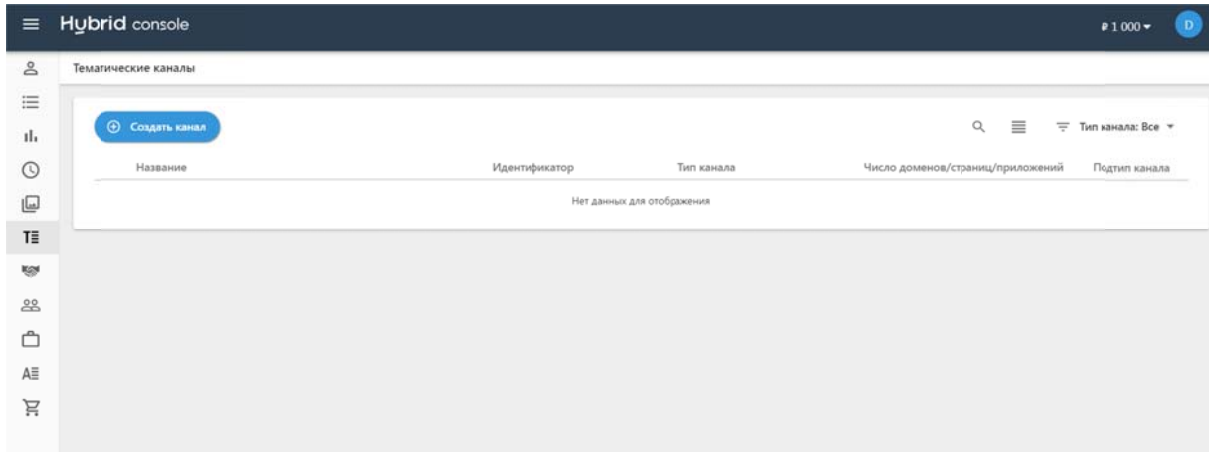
Hybrid console

₽ 1 000

D

Тематические каналы

Создать канал

Тип канала: Все

| Название | Идентификатор | Тип канала | Число доменов/страниц/приложений | Подтип канала |
|---|---|---|---|---|

Нет данных для отображения